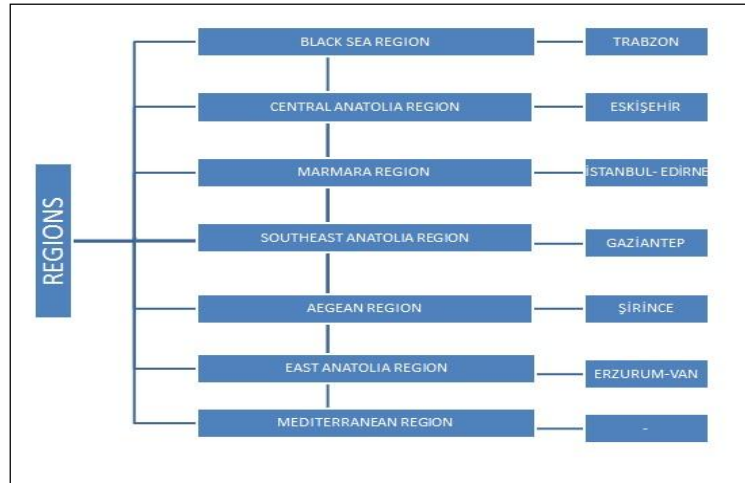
REGIONS

BLACK SEA REGION
TRABZON

CENTRAL ANATOLIA REGION
ESKİŞEHİR

MARMARA REGION
İSTANBUL- EDİRNE

SOUTHEAST ANATOLIA REGION
GAZİANTEP

AEGEAN REGION
ŞİRİNCE

EAST ANATOLIA REGION
ERZURUM-VAN

MEDITERRANEAN REGION
-